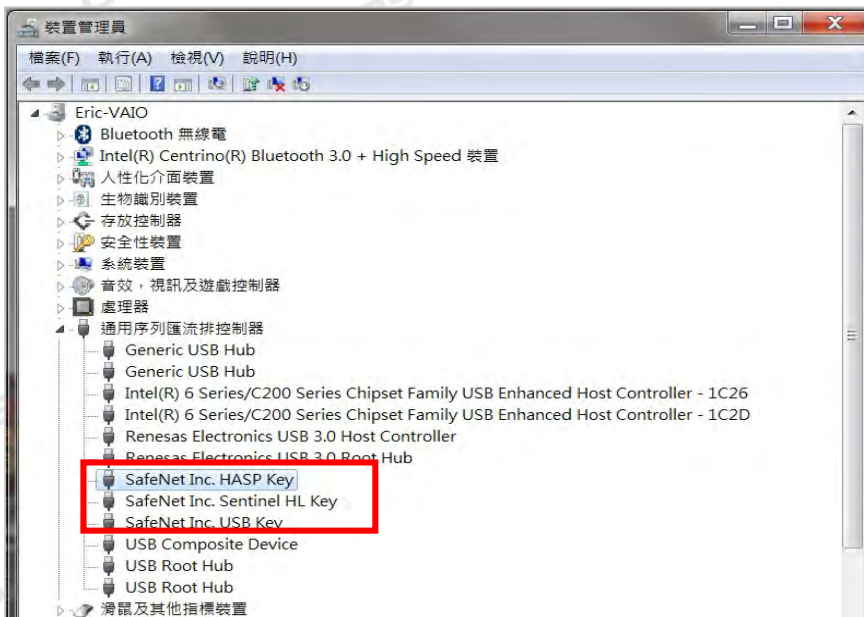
裝置管理員

檔案(F) 執行(A) 檢視(V) 說明(H)

Eric-VAIO
Bluetooth 無線電
Intel(R) Centrino(R) Bluetooth 3.0 + High Speed 裝置
人性化介面裝置
生物識別裝置
存放控制器
安全性裝置
系統裝置
音效，視訊及遊戲控制器
處理器
通用序列匯流排控制器
Generic USB Hub
Generic USB Hub
Intel(R) 6 Series/C200 Series Chipset Family USB Enhanced Host Controller - 1C26
Intel(R) 6 Series/C200 Series Chipset Family USB Enhanced Host Controller - 1C2D
Renesas Electronics USB 3.0 Host Controller
Renesas Electronics USB 3.0 Root Hub
SafeNet Inc. HASP Key
SafeNet Inc. Sentinel HL Key
SafeNet Inc. USB Key
USB Composite Device
USB Root Hub
USB Root Hub
滑鼠及其他指標裝置